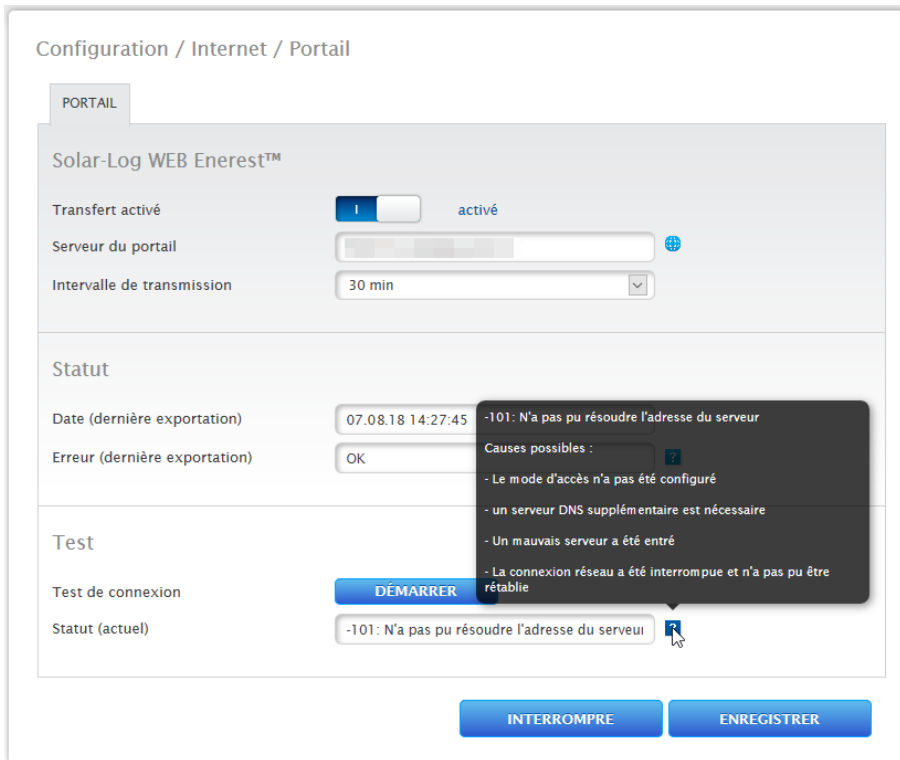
Configuration / Internet / Portail

PORTAIL

Solar-Log WEB Enerest™

Transfert activé

I

activé

Serveur du portail

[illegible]

Intervalle de transmission

30 min

Statut

Date (dernière exportation)

07.08.18 14:27:45

Erreur (dernière exportation)

OK

?

-101: N'a pas pu résoudre l'adresse du serveur

Causes possibles :

- Le mode d'accès n'a pas été configuré

- un serveur DNS supplémentaire est nécessaire

- Un mauvais serveur a été entré

- La connexion réseau a été interrompue et n'a pas pu être rétablie

Test

Test de connexion

DÉMARRER

Statut (actuel)

-101: N'a pas pu résoudre l'adresse du serveu

?

INTERROMPRE

ENREGISTRER